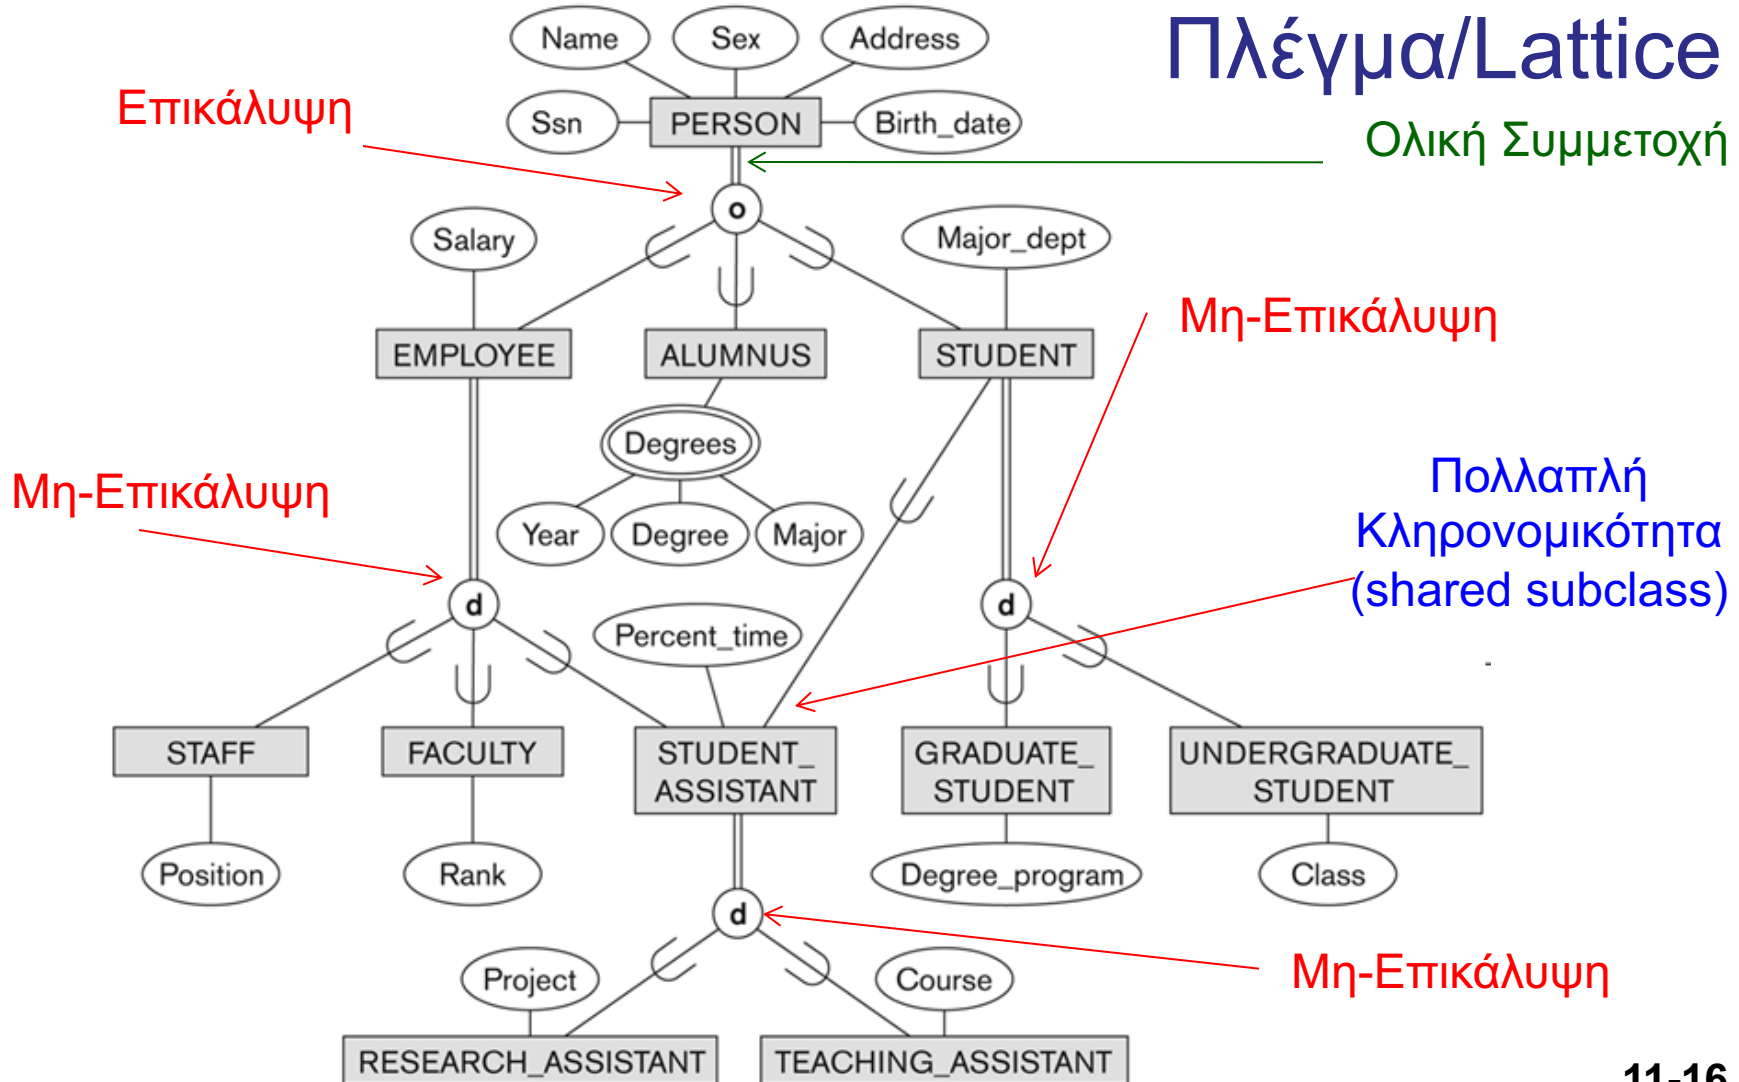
Πλέγμα/Lattice

Name
Sex
Address
Ssn
PERSON
Birth_date

Επικάλυψη

Ολική Συμμετοχή

o

Salary
Major_dept

EMPLOYEE
ALUMNUS
STUDENT

Μη-Επικάλυψη

Degrees
Year
Degree
Major

Μη-Επικάλυψη

Πολλαπλή Κληρονομικότητα (shared subclass)

d
d
Percent_time

STAFF
FACULTY
STUDENT_ ASSISTANT
GRADUATE_ STUDENT
UNDERGRADUATE_ STUDENT

Position
Rank
Degree_program
Class

d

Project
Course

Μη-Επικάλυψη

RESEARCH_ASSISTANT
TEACHING_ASSISTANT

11-16